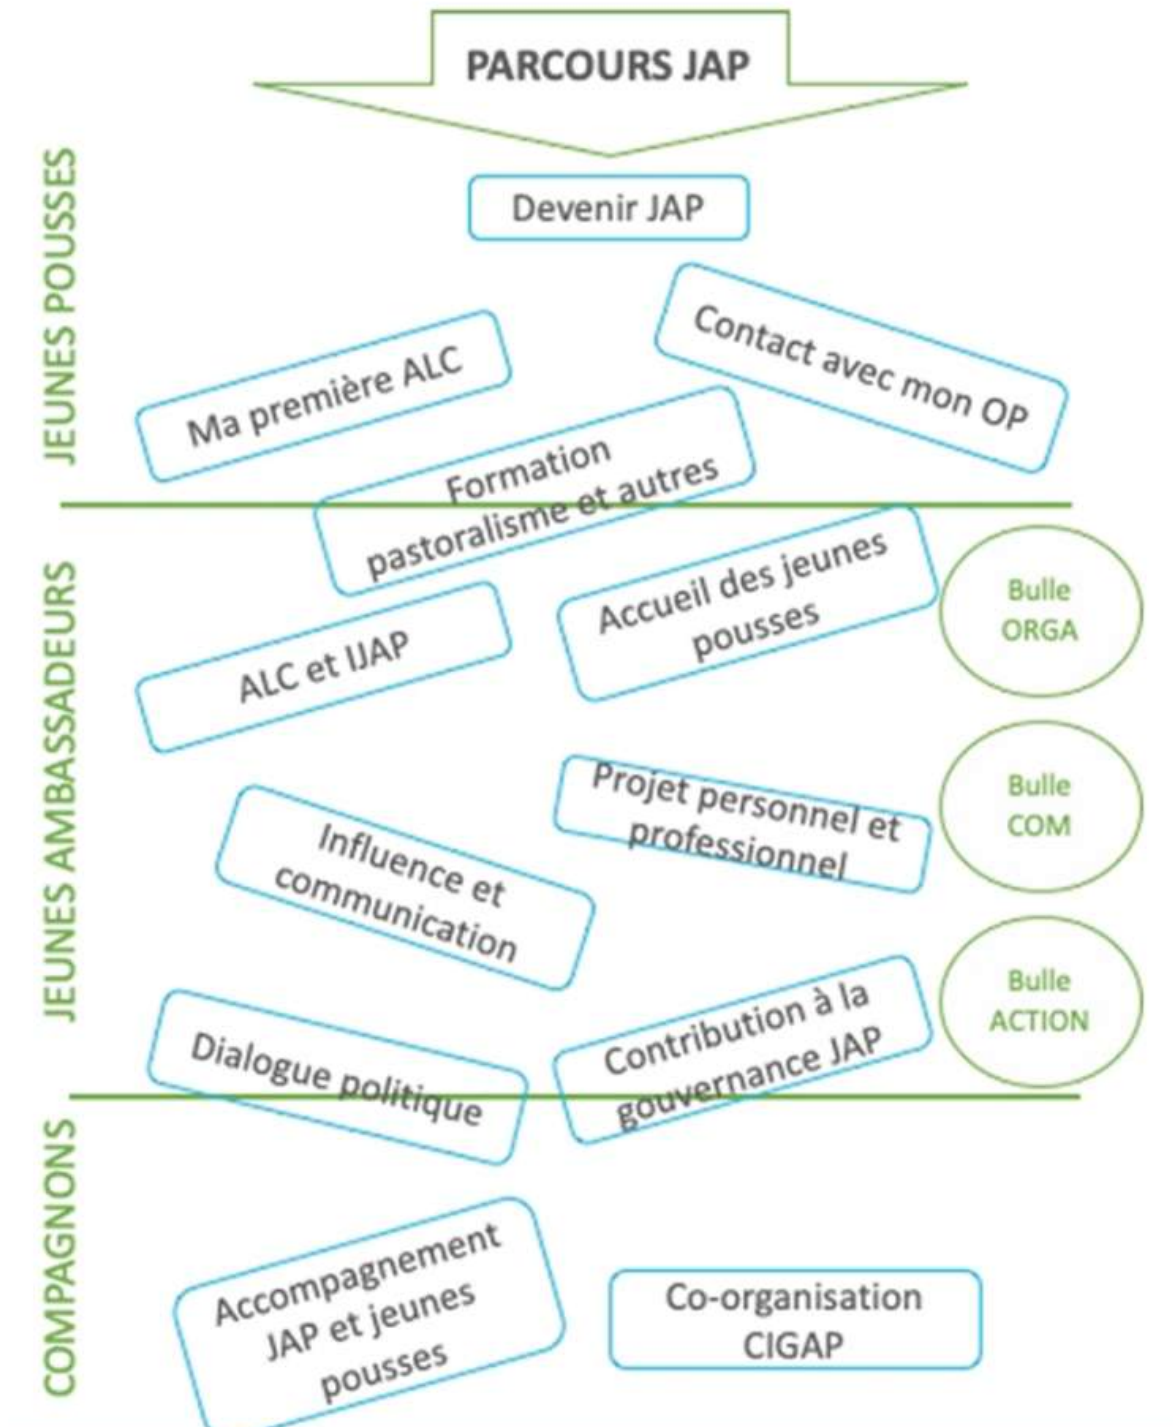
PARCOURS JAP

JEUNES POUSSES

Devenir JAP

Ma première ALC

Contact avec mon OP

Formation pastoralisme et autres

JEUNES AMBASSADEURS

ALC et IJAP

Accueil des jeunes pousses

Bulle ORGA

Projet personnel et professionnel

Bulle COM

Influence et communication

Dialogue politique

Contribution à la gouvernance JAP

Bulle ACTION

COMPAGNONS

Accompagnement JAP et jeunes pousses

Co-organisation CIGAP